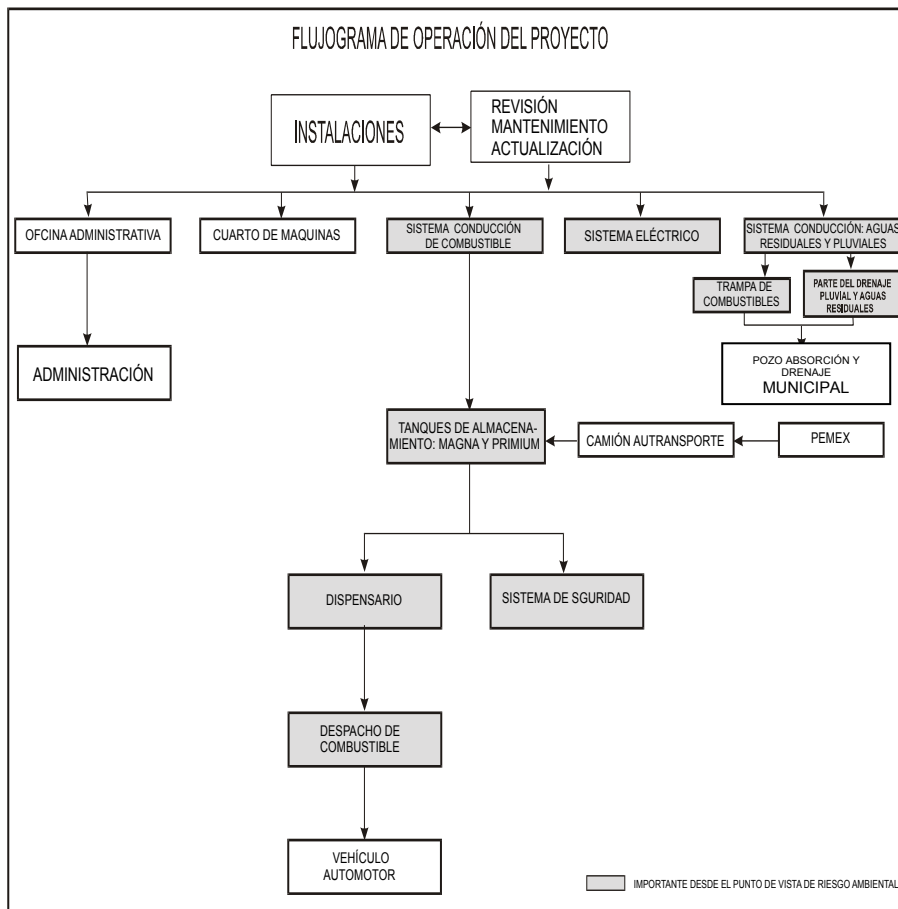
FLUJOGRAMA DE OPERACIÓN DEL PROYECTO

INSTALACIONES

REVISIÓN MANTENIMIENTO ACTUALIZACIÓN

OFCINA ADMINISTRATIVA

CUARTO DE MAQUINAS

SISTEMA CONDUCCIÓN DE COMBUSTIBLE

SISTEMA ELÉCTRICO

SISTEMA CONDUCCIÓN: AGUAS RESIDUALES Y PLUVIALES

TRAMPA DE COMBUSTIBLES

PARTE DEL DRENAJE PLUVIAL Y AGUAS RESIDUALES

POZO ABSORCIÓN Y DRENAJE MUNICIPAL

ADMINISTRACIÓN

TANQUES DE ALMACENAMIENTO: MAGNA Y PRIMIUM

CAMIÓN AUTRANSPORTE

PEMEX

DISPENSARIO

SISTEMA DE SGURIDAD

DESPACHO DE COMBUSTIBLE

VEHÍCULO AUTOMOTOR

IMPORTANTE DESDE EL PUNTO DE VISTA DE RIESGO AMBIENTAL